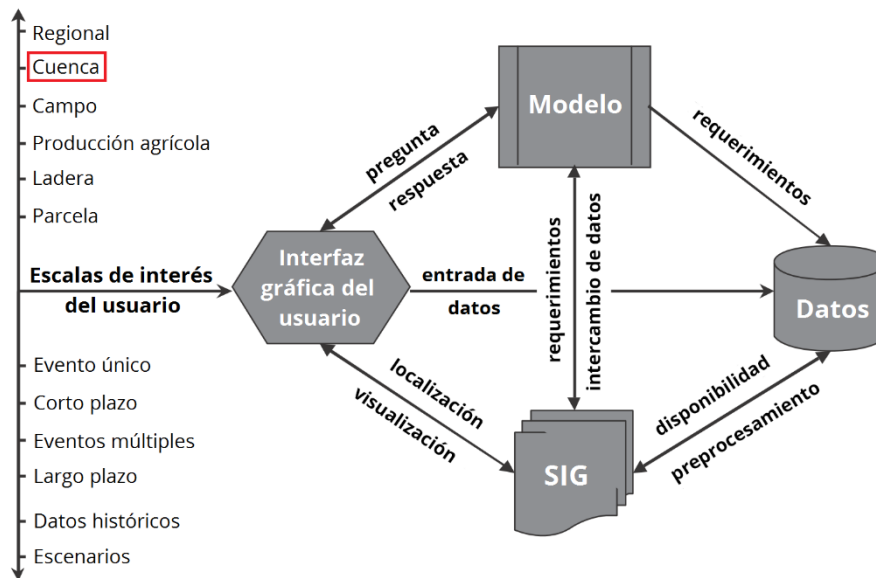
Regional
Cuenca
Campo
Producción agrícola
Ladera
Parcela

Escalas de interés del usuario

Evento único
Corto plazo
Eventos múltiples
Largo plazo
Datos históricos
Escenarios

Modelo

pregunta
respuesta

requerimientos

Interfaz gráfica del usuario

entrada de datos

requerimientos
intercambio de datos

Datos

localización
visualización

disponibilidad
preprocesamiento

SIG